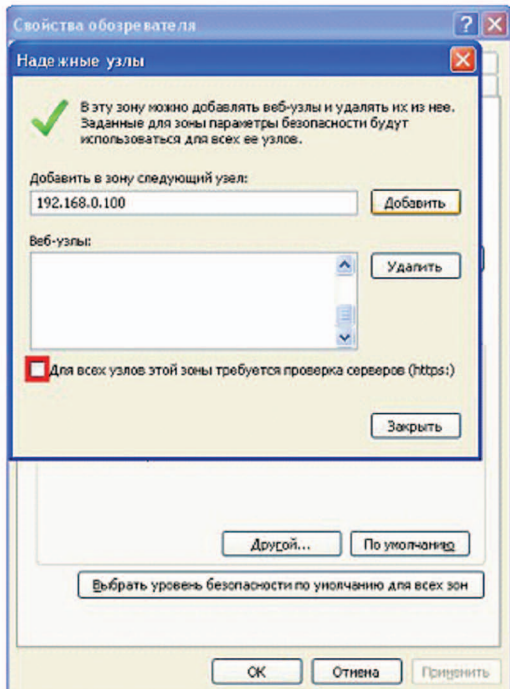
Свойства обозревателя

Надежные узлы

В эту зону можно добавлять веб-узлы и удалять их из нее. Заданные для зоны параметры безопасности будут использоваться для всех ее узлов.

Добавить в зону следующий узел:

192.168.0.100

Добавить

Веб-узлы:

Удалить

Для всех узлов этой зоны требуется проверка серверов (https:)

Закрыть

Другой...

По умолчанию

Выбрать уровень безопасности по умолчанию для всех зон

OK

Отмена

Применить